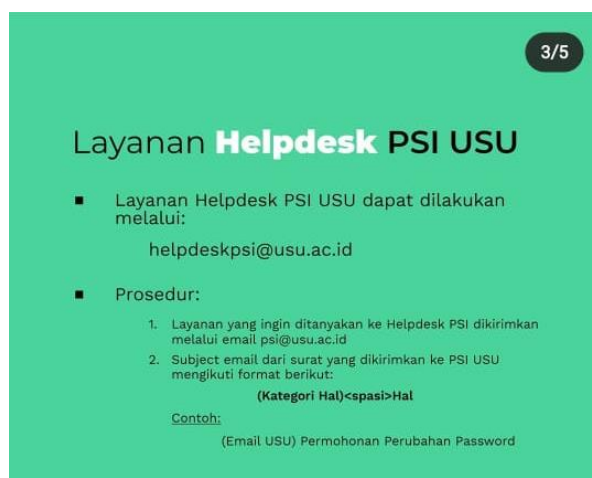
3/5

Layanan Helpdesk PSI USU

- Layanan Helpdesk PSI USU dapat dilakukan melalui:

helpdeskpsi@usu.ac.id

- Prosedur:

1. Layanan yang ingin ditanyakan ke Helpdesk PSI dikirimkan melalui email psi@usu.ac.id
2. Subject email dari surat yang dikirimkan ke PSI USU mengikuti format berikut:

(Kategori Hal)<spasi>Hal

Contoh:

(Email USU) Permohonan Perubahan Password